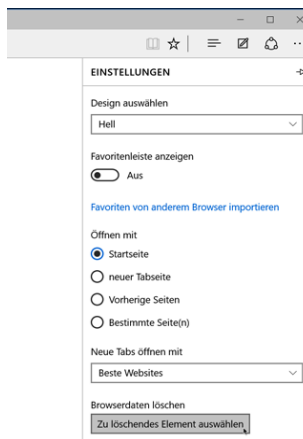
EINSTELLUNGEN

Design auswählen

Hell

Favoritenleiste anzeigen

Aus

Favoriten von anderem Browser importieren

Öffnen mit

Startseite

neuer Tabseite

Vorherige Seiten

Bestimmte Seite(n)

Neue Tabs öffnen mit

Beste Websites

Browserdaten löschen

Zu löschendes Element auswählen